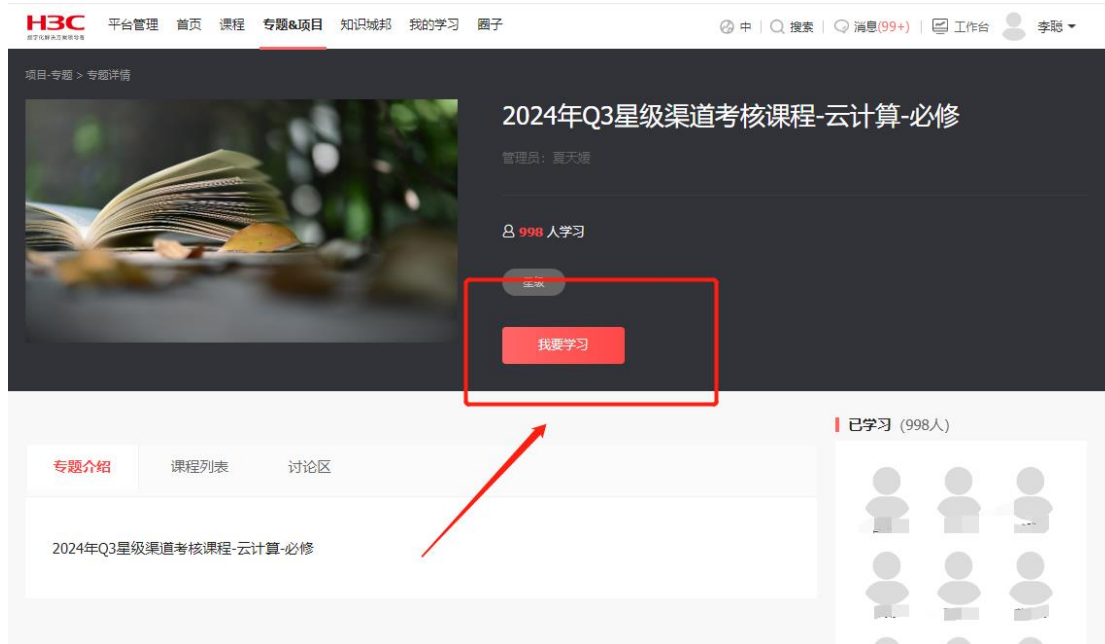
H3C 数字化解决方案领导者

平台管理 首页 课程 专题&项目 知识城邦 我的学习 圈子

中 | 搜索 | 消息(99+) | 工作台 李聪

项目-专题 > 专题详情

2024年Q3星级渠道考核课程-云计算-必修

管理员：夏天媛

998 人学习

星级

我要学习

已学习 (998人)

专题介绍 课程列表 讨论区

2024年Q3星级渠道考核课程-云计算-必修